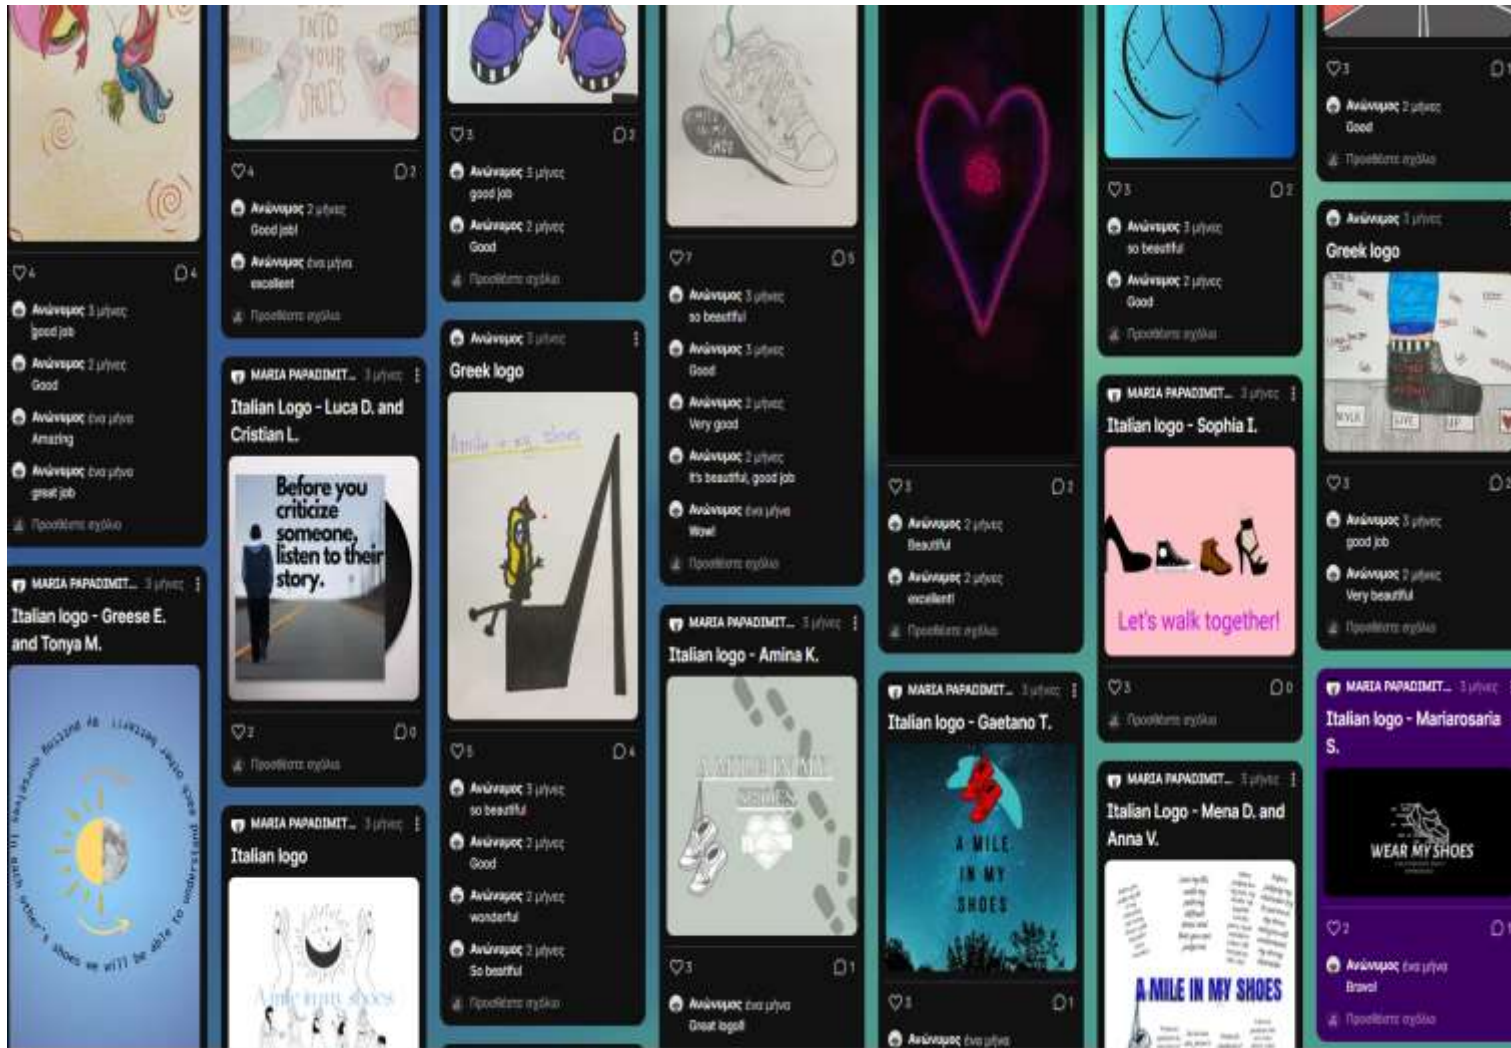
4 4
Ανώνυμος 3 μήνες
good job
Ανώνυμος 2 μήνες
Good
Ανώνυμος ένα μήνα
Amazing
Ανώνυμος ένα μήνα
great job
Προσθέστε σχόλιο

MARIA PAPADIMIT... 3 μήνες
Italian logo - Greese E. and Tonya M.

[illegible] ourselves in each other's shoes we will be able to understand other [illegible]

INTO YOUR SHOES

4 2
Ανώνυμος 2 μήνες
Good job!
Ανώνυμος ένα μήνα
excellent
Προσθέστε σχόλιο

MARIA PAPADIMIT... 3 μήνες
Italian Logo - Luca D. and Cristian L.

Before you criticize someone, listen to their story.

2 0
Προσθέστε σχόλιο

MARIA PAPADIMIT... 3 μήνες
Italian logo

A mile in my shoes

3 2
Ανώνυμος 5 μήνες
good job
Ανώνυμος 2 μήνες
Good
Προσθέστε σχόλιο

Ανώνυμος 3 μήνες
Greek logo

A mile in my shoes

5 4
Ανώνυμος 3 μήνες
so beautiful
Ανώνυμος 2 μήνες
Good
Ανώνυμος 2 μήνες
wonderful
Ανώνυμος 2 μήνες
So beatiful
Προσθέστε σχόλιο

A MILE IN MY SHOES

7 5
Ανώνυμος 3 μήνες
so beautiful
Ανώνυμος 3 μήνες
Good
Ανώνυμος 2 μήνες
Very good
Ανώνυμος 2 μήνες
It's beautiful, good job
Ανώνυμος ένα μήνα
Wow!
Προσθέστε σχόλιο

MARIA PAPADIMIT... 3 μήνες
Italian logo - Amina K.

A MILE IN MY SHOES

3 1
Ανώνυμος ένα μήνα
Great logo!

3 2
Ανώνυμος 2 μήνες
Beautiful
Ανώνυμος 2 μήνες
excellent!
Προσθέστε σχόλιο

MARIA PAPADIMIT... 3 μήνες
Italian logo - Gaetano T.

A MILE IN MY SHOES

3 1
Ανώνυμος ένα μήνα

3 2
Ανώνυμος 3 μήνες
so beautiful
Ανώνυμος 2 μήνες
Good
Προσθέστε σχόλιο

MARIA PAPADIMIT... 3 μήνες
Italian logo - Sophia I.

Let's walk together!

3 0
Προσθέστε σχόλιο

MARIA PAPADIMIT... 3 μήνες
Italian Logo - Mena D. and Anna V.

A MILE IN MY SHOES

3 0
Ανώνυμος 2 μήνες
Good
Προσθέστε σχόλιο

Ανώνυμος 3 μήνες
Greek logo

3 2
Ανώνυμος 3 μήνες
good job
Ανώνυμος 2 μήνες
Very beautiful
Προσθέστε σχόλιο

MARIA PAPADIMIT... 3 μήνες
Italian logo - Mariarosaria S.

WEAR MY SHOES

2 0
Ανώνυμος ένα μήνα
Bravo!
Προσθέστε σχόλιο